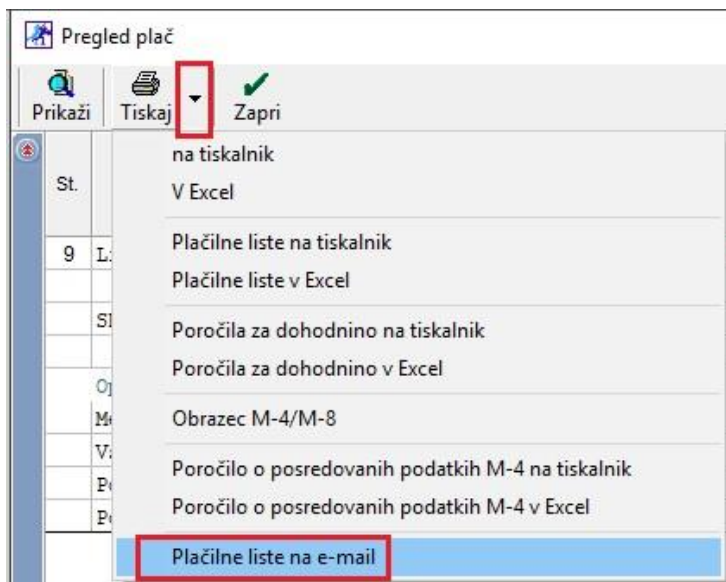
Pregled plač

Prikaži
Tiskaj
Zapri

St.

9

na tiskalnik
V Excel

Plačilne liste na tiskalnik
Plačilne liste v Excel

Poročila za dohodnino na tiskalnik
Poročila za dohodnino v Excel

Obrazec M-4/M-8

Poročilo o posredovanih podatkih M-4 na tiskalnik
Poročilo o posredovanih podatkih M-4 v Excel

Plačilne liste na e-mail